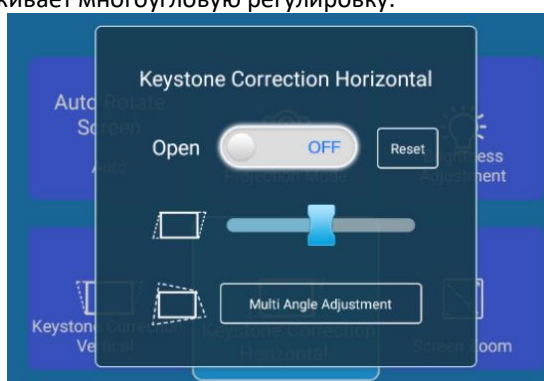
живает многоугловую регулировку.

Keystone Correction Horizontal

Open OFF Reset

Multi Angle Adjustment

Auto Rotate Screen
Auto

Projector Mode

Brightness Adjustment

Keystone Correction Vertical

Keystone Correction Horizontal

Screen Zoom